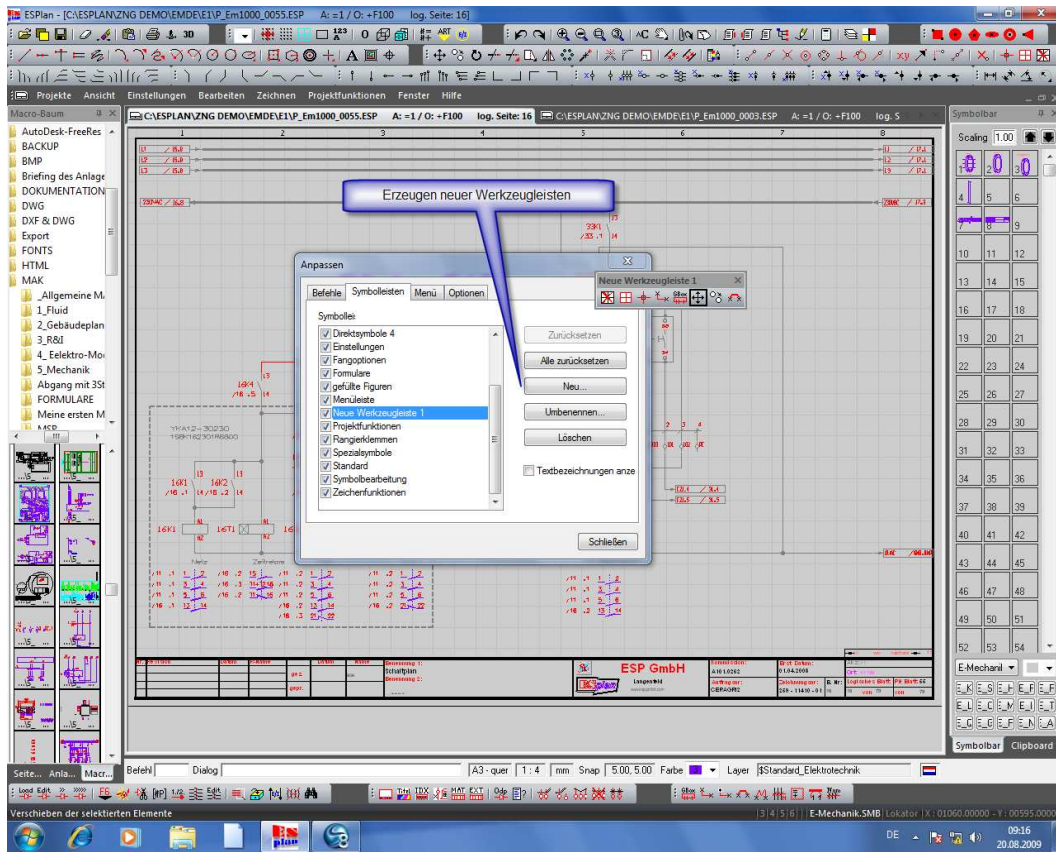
ESPlan - [C:\ESPLAN\ZNG DEMO\EMDE\E1\P_Em1000_0055.ESP A: =1 / O: +F100 log. Seite: 16]

Projekte Ansicht Einstellungen Bearbeiten Zeichnen Projektfunktionen Fenster Hilfe

Macro-Baum

AutoDesk-FreeRes
BACKUP
BMP
Briefing des Anlage
DOKUMENTATION
DWG
DXF & DWG
Export
FONTS
HTML
MAK
_Allgemeine M
1_Fluid
2_Gebäudeplan
3_R&I
4_Eelektro-Mo
5_Mechanik
Abgang mit 3St
FORMULARE
Meine ersten M

C:\ESPLAN\ZNG DEMO\EMDE\E1\P_Em1000_0055.ESP A: =1 / O: +F100 log. Seite: 16 C:\ESPLAN\ZNG DEMO\EMDE\E1\P_Em1000_0003.ESP A: =1 / O: +F100 log. S

Erzeugen neuer Werkzeugleisten

Anpassen

Befehle Symbolleisten Menü Optionen

Symbolleis

Direktsymbole 4
Einstellungen
Fangoptionen
Formulare
gefüllte Figuren
Menüleiste
Neue Werkzeugleiste 1
Projektfunktionen
Rangierklemmen
Spezialsymbole
Standard
Symbolbearbeitung
Zeichenfunktionen

Zurücksetzen
Alle zurücksetzen
Neu...
Umbenennen...
Löschen
Textbezeichnungen anze

Schließen

Neue Werkzeugleiste 1

ESP GmbH

Symbolbar

Scaling 1.00

4 5 6 7 8 9 10 11 12 13 14 15 16 17 18 19 20 21 22 23 24 25 26 27 28 29 30 31 32 33 34 35 36 37 38 39 40 41 42 43 44 45 46 47 48 49 50 51 52 53 54

E-Mechanil

Symbolbar Clipboard

Seite... Anla... Macr...

Befehl Dialog A3 - quer 1 : 4 mm Snap 5.00, 5.00 Farbe Layer $Standard_Elektrotechnik

Verschieben der selektierten Elemente

3 4 5 6 E-Mechanik.SMB Lokator X: 01060.00000 - Y: 00595.000

DE 09:16 20.08.2009